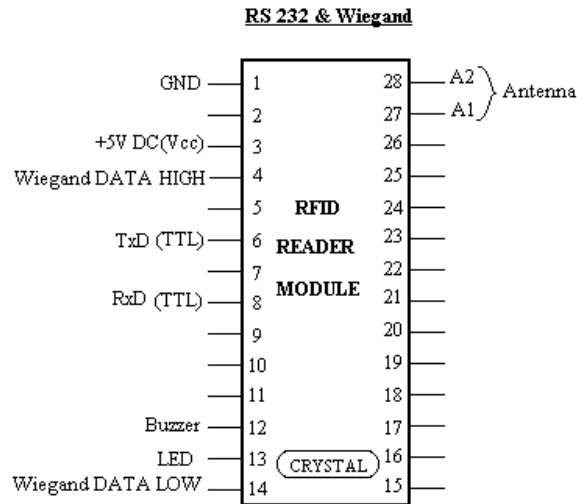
RS 232 & Wiegand

GND 1
2
+5V DC(Vcc) 3
Wiegand DATA HIGH 4
5
TxD (TTL) 6
7
RxD (TTL) 8
9
10
11
Buzzer 12
LED 13
Wiegand DATA LOW 14

28 A2
27 A1
Antenna
26
25
24
23
22
21
20
19
18
17
16
15

RFID
READER
MODULE

CRYSTAL